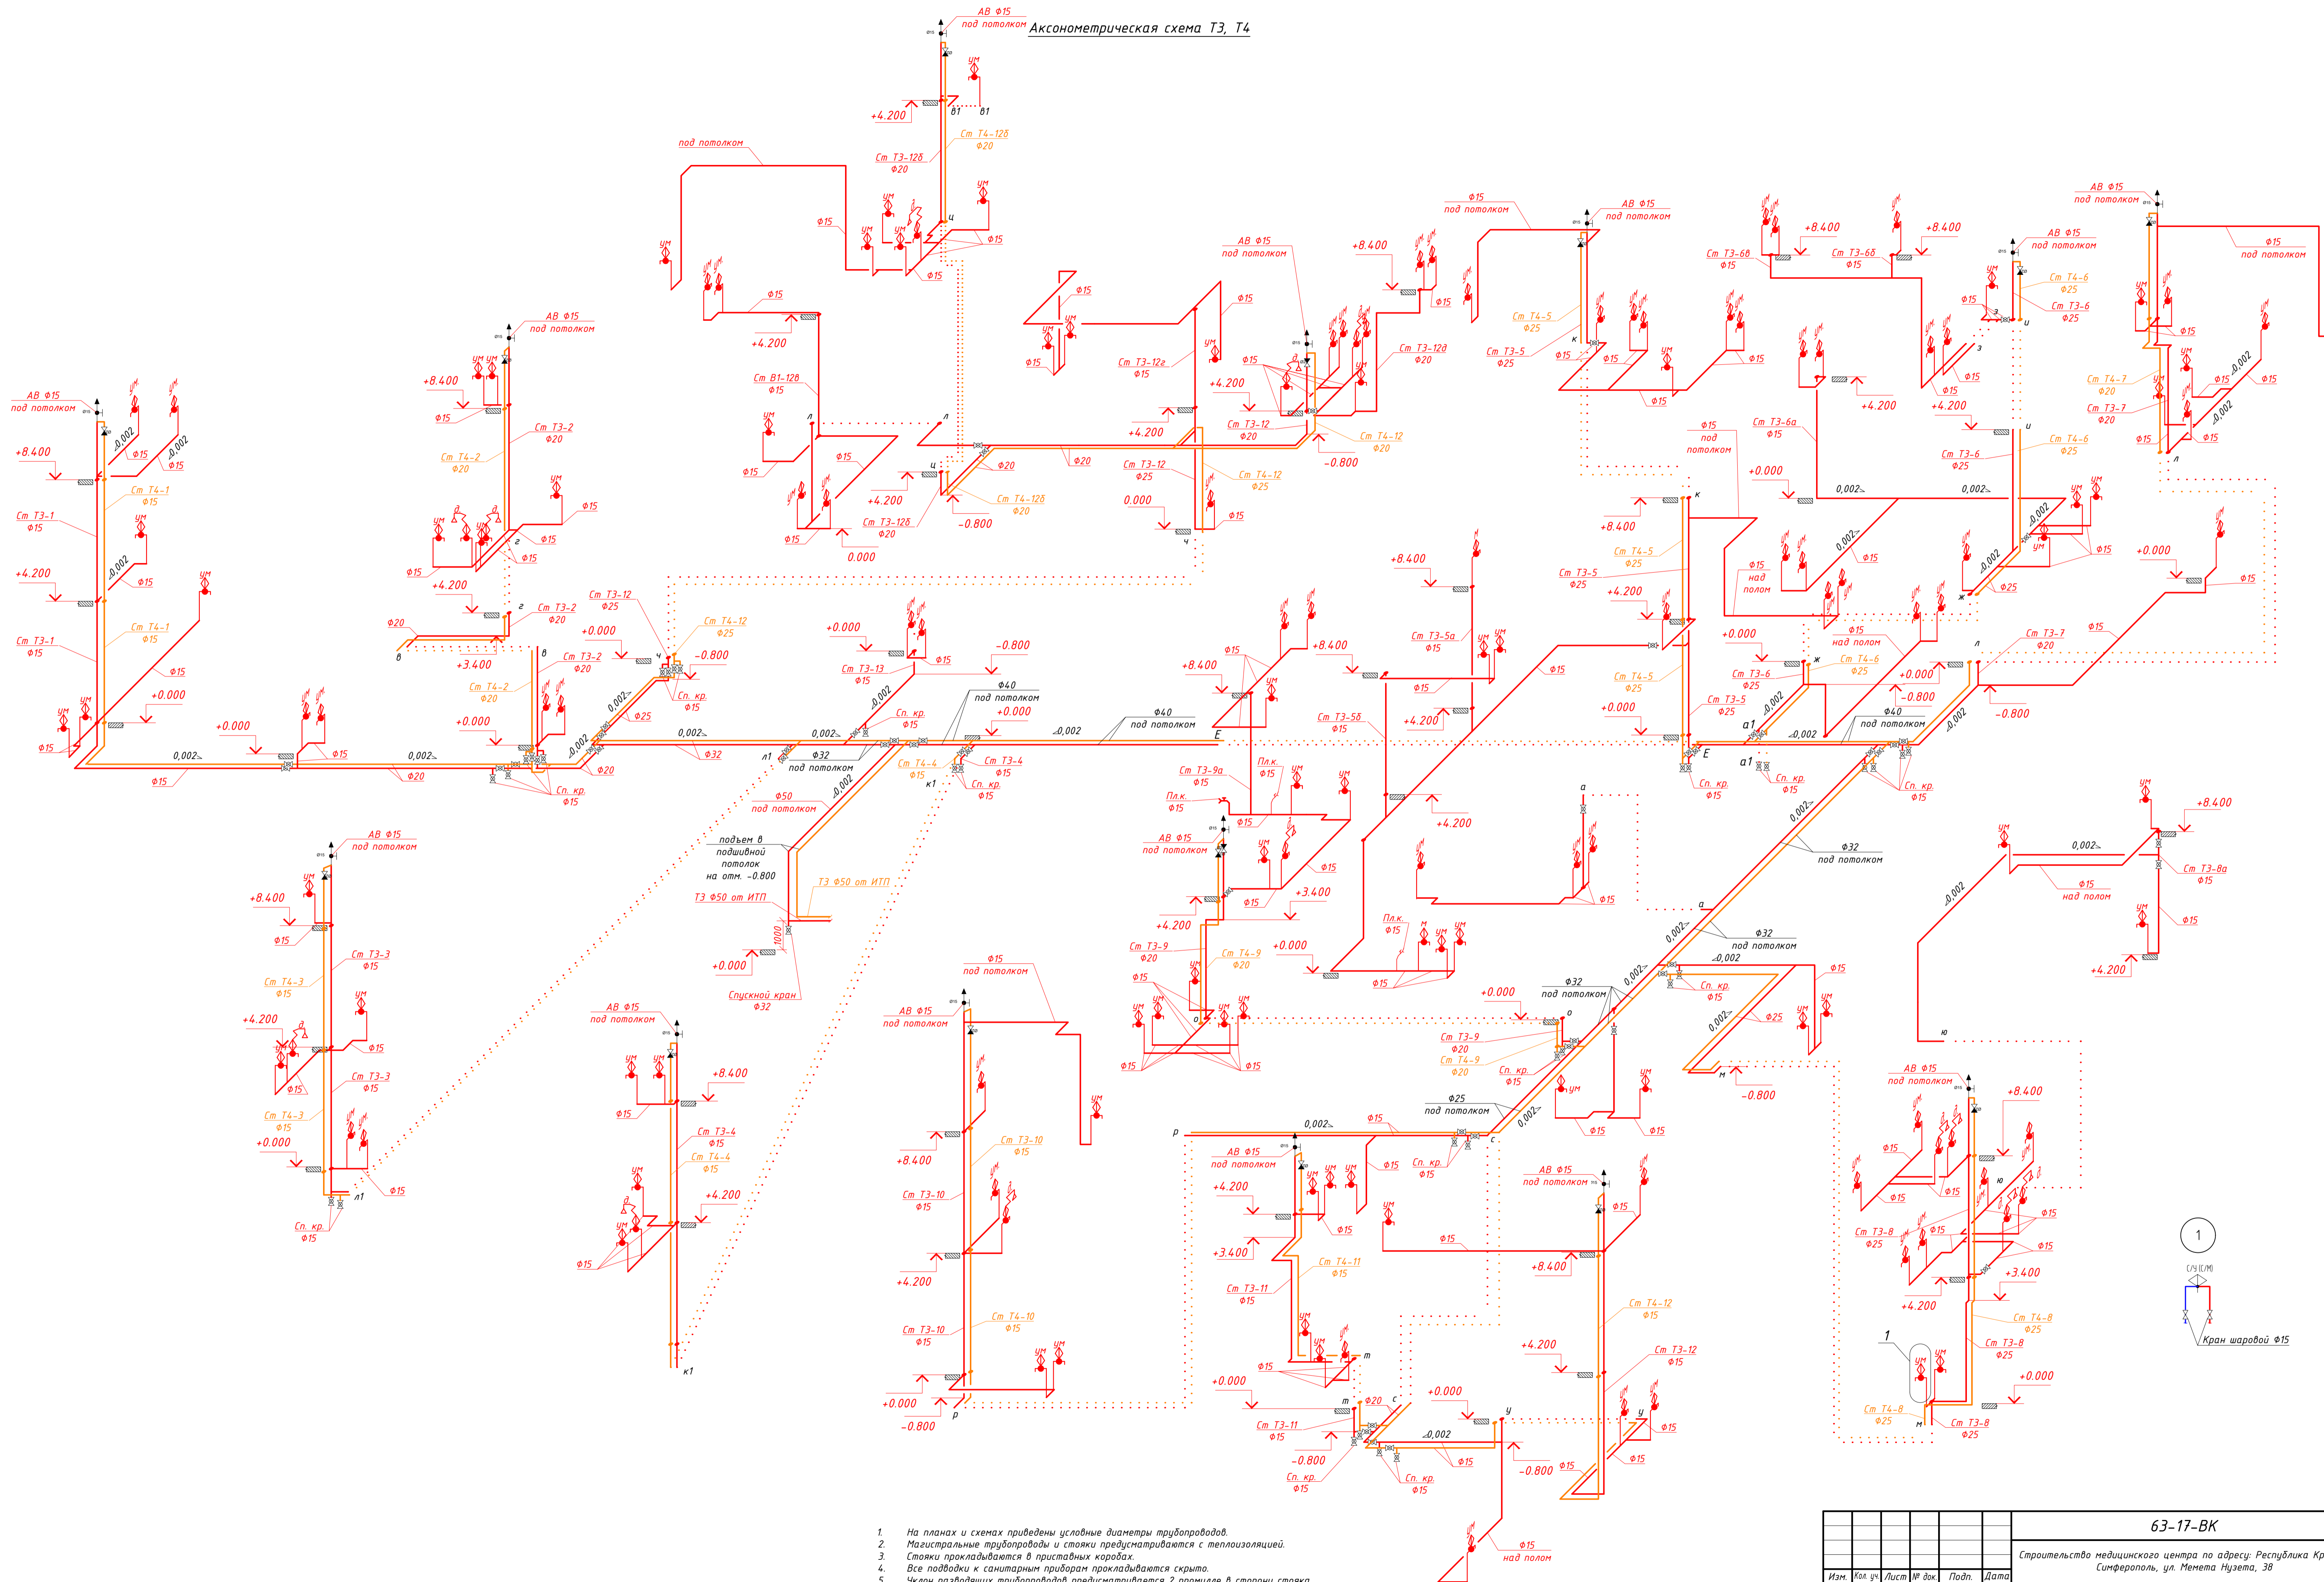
Аксонометрическая схема Т3, Т4

АВ ф15 под потолком
+4.200
в1 в1
Ст Т4-12в ф20
Ст Т3-12в ф20
под потолком
ф15
ц
ф15
ф15
ф15
+4.200
Ст В1-12в ф15
л л
ф15 ф15
+4.200
Ст Т3-12в ф20
0.000
ц
ф20
Ст Т4-12в ф20
-0.800
ф15
ф15
Ст Т3-12г ф15
ф20
АВ ф15 под потолком
+8.400
ф15
ф15
+4.200
Ст Т3-12д ф20
+4.200
Ст Т3-12 ф20
Ст Т4-12 ф20
-0.800
Ст Т3-12 ф25
Ст Т4-12 ф25
0.000
ф15
ч

АВ ф15 под потолком
+8.400
ф15
Ст Т3-2 ф20
Ст Т4-2 ф20
ф15
ф15
ф15
ф15
+4.200
г
г
Ст Т3-2 ф20
ф20
в
+3.400
в
Ст Т3-2 ф20
Ст Т4-2 ф20
+0.000
ф25
ф20
Сп. кр. ф15
0,002
ф15
ф20

АВ ф15 под потолком
+8.400
0,002
0,002
ф15
ф15
Ст Т4-1 ф15
Ст Т3-1 ф15
0,002
ф15
+4.200
Ст Т4-1 ф15
Ст Т3-1 ф15
ф15
+0.000
ф15
+0.000
0,002
ф15
ф15

Ст Т3-12 ф25
Ст Т4-12 ф25
+0.000
ч
-0.800
Сп. кр. ф15
0,002
ф32
+0.000
Ст Т3-13 ф15
ф15
-0.800
ф40 под потолком
+0.000
0,002
Сп. кр. ф15
0,002
ф32 под потолком
л1
0,002
Ст Т4-4 ф15
Ст Т3-4 ф15
к1
Сп. кр. ф15
ф40 под потолком
Е
ф50 под потолком
подъем в подшивной потолок на отм. -0.800
Т3 ф50 от ИТП
Т3 ф50 от ИТП
1000
+0.000
Спускной кран ф32

АВ ф15 под потолком
+8.400
ф15
Ст Т3-3 ф15
Ст Т4-3 ф15
+4.200
ф15
ф15
Ст Т3-3 ф15
Ст Т4-3 ф15
+0.000
ф15
л1
Сп. кр. ф15

АВ ф15 под потолком
+8.400
ф15
Ст Т3-4 ф15
Ст Т4-4 ф15
+4.200
ф15
к1

ф15 под потолком
АВ ф15 под потолком
+8.400
Ст Т3-10 ф15
Ст Т3-10 ф15
+4.200
Ст Т4-10 ф15
Ст Т3-10 ф15
+0.000
-0.800
р

ф15
+8.400
ф15
Ст Т3-5а ф15
+8.400
ф15
ф15
+4.200
Ст Т3-5б ф15
Ст Т3-9а ф15
Пл.к. ф15
Пл.к. ф15
ф15
АВ ф15 под потолком
ф15
ф15
+3.400
+4.200
Ст Т3-9 ф20
Ст Т4-9 ф20
+0.000
ф15
ф15
ф15
ф15
о
+4.200
Пл.к. ф15
м
ф15
а
а
ф15
ф32 под потолком
0,002
0,002
ф32 под потолком
0,002
+0.000
о
Сп. кр. ф15
0,002
ф25
Ст Т3-9 ф20
Ст Т4-9 ф20
Сп. кр. ф15
ф25 под потолком
0,002
м
-0.800
ф15
ф15
р
0,002
ф15
с
АВ ф15 под потолком
+4.200
ф15
Сп. кр. ф15
ф15
ф15
+3.400
Ст Т4-11 ф15
Ст Т3-11 ф15
АВ ф15 под потолком
ф15
ф15
+8.400
ф15
т
+0.000
т
ф20
с
Ст Т3-11 ф15
-0.800
Сп. кр. ф15
0,002
+0.000
у
у
ф15
Сп. кр. ф15
ф15
-0.800
ф15
+4.200
Ст Т4-12 ф15
Ст Т3-12 ф15
ф15
ф15 над полом

ф15 под потолком
АВ ф15 под потолком
Ст Т4-5 ф25
Ст Т3-5 ф25
к
ф15
ф15
ф15
ф15
+8.400
Ст Т3-6в ф15
+8.400
Ст Т3-6б ф15
АВ ф15 под потолком
Ст Т4-6 ф25
Ст Т3-6 ф25
ф15
з
и
з
ф15
ф15
+4.200
+4.200
ф15 под полом
Ст Т3-6а ф15
+0.000
0,002
0,002
Ст Т3-6 ф25
Ст Т4-6 ф25
и
к
+8.400
Ст Т4-5 ф25
Ст Т3-5 ф25
+4.200
ф15 над полом
0,002
ф15
0,002
0,002
ф15
ж
ф25
+0.000
ф15 над полом
Ст Т3-6 ф25
Ст Т4-6 ф25
ж
+0.000
-0.800
Ст Т4-5 ф25
Ст Т3-5 ф25
+0.000
а1
0,002
0,002
ф40 под потолком
0,002
-0.800
л
Ст Т3-7 ф20
ф15
Е
а1
Сп. кр. ф15
Сп. кр. ф15
Сп. кр. ф15
0,002
ф32 под потолком

АВ ф15 под потолком
ф15 под потолком
ф15
Ст Т4-7 ф20
Ст Т3-7 ф20
ф15
0,002
0,002
ф15
ф15
ф15
л
+0.000
ф15
+8.400
0,002
Ст Т3-8а ф15
ф15 над полом
0,002
ф15
+4.200
ю
АВ ф15 под потолком
+8.400
ф15
ф15
ф15
ю
ф15
Ст Т3-8 ф25
ф15
ф15
ф15
+3.400
+4.200
Ст Т4-8 ф25
Ст Т3-8 ф25
1
Ст Т4-8 ф25
м
Ст Т3-8 ф25
+0.000
1
С/у (С/М)
Кран шаровой ф15

1. На планах и схемах приведены условные диаметры трубопроводов.
2. Магистральные трубопроводы и стояки предусматриваются с теплоизоляцией.
3. Стояки прокладываются в приставных коробах.
4. Все подводки к санитарным приборам прокладываются скрыто.
5. Уклон разводящих трубопроводов предусматривается 2 промилле в сторону стояка.

63-17-ВК
Строительство медицинского центра по адресу: Республика Кр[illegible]
Симферополь, ул. Мемета Нузета, 38
Изм. | Кол. уч. | Лист | № док. | Подп. | Дата